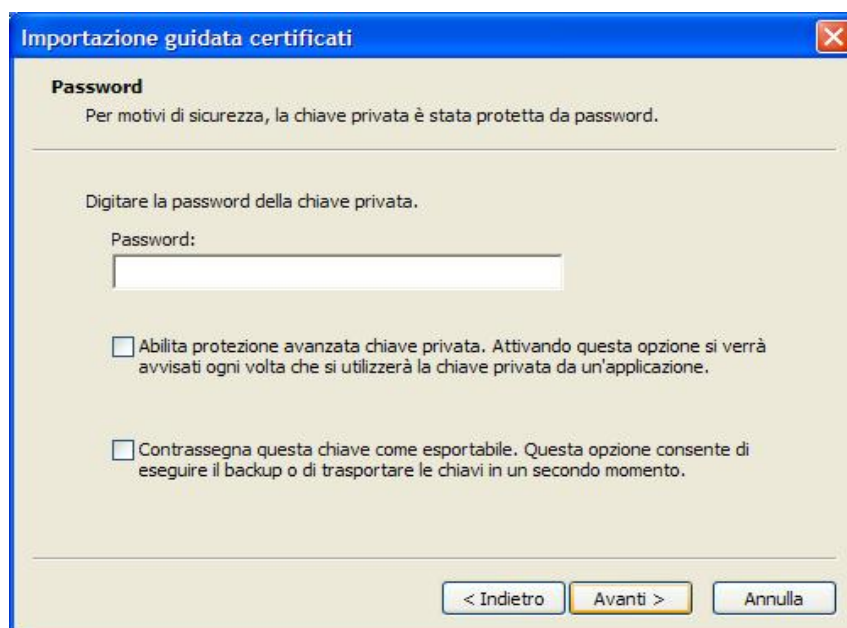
Importazione guidata certificati

Password

Per motivi di sicurezza, la chiave privata è stata protetta da password.

Digitare la password della chiave privata.

Password:

Abilita protezione avanzata chiave privata. Attivando questa opzione si verrà avvisati ogni volta che si utilizzerà la chiave privata da un'applicazione.

Contrassegna questa chiave come esportabile. Questa opzione consente di eseguire il backup o di trasportare le chiavi in un secondo momento.

< Indietro | Avanti > | Annulla